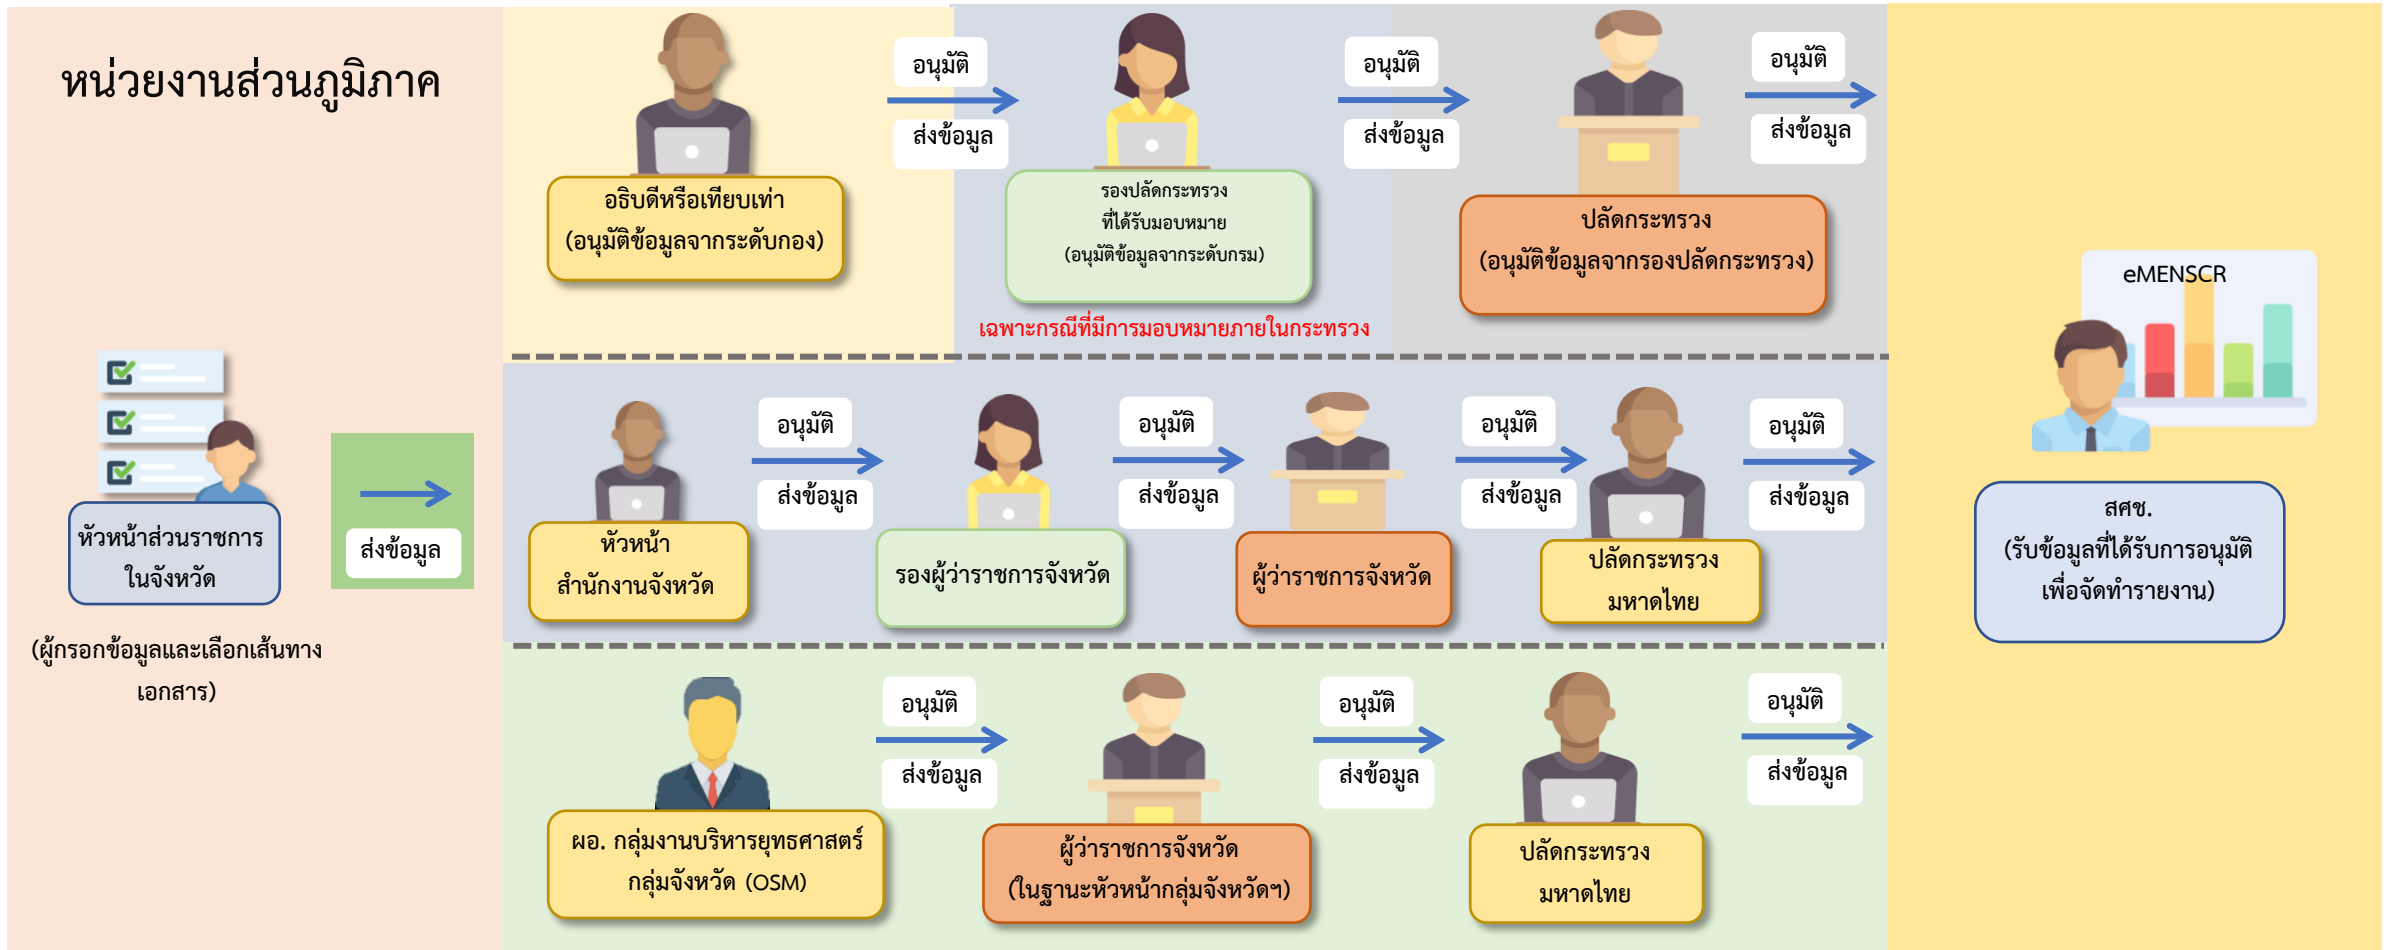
หน่วยงานส่วนภูมิภาค

หัวหน้าส่วนราชการในจังหวัด

(ผู้กรอกข้อมูลและเลือกเส้นทางเอกสาร)

ส่งข้อมูล

อธิบดีหรือเทียบเท่า
(อนุมัติข้อมูลจากระดับกอง)

อนุมัติ
ส่งข้อมูล

รองปลัดกระทรวง
ที่ได้รับมอบหมาย
(อนุมัติข้อมูลจากระดับกรม)

เฉพาะกรณีที่มีการมอบหมายภายในกระทรวง

อนุมัติ
ส่งข้อมูล

ปลัดกระทรวง
(อนุมัติข้อมูลจากรองปลัดกระทรวง)

อนุมัติ
ส่งข้อมูล

หัวหน้า
สำนักงานจังหวัด

อนุมัติ
ส่งข้อมูล

รองผู้ว่าราชการจังหวัด

อนุมัติ
ส่งข้อมูล

ผู้ว่าราชการจังหวัด

อนุมัติ
ส่งข้อมูล

ปลัดกระทรวง
มหาดไทย

อนุมัติ
ส่งข้อมูล

ผอ. กลุ่มงานบริหารยุทธศาสตร์
กลุ่มจังหวัด (OSM)

อนุมัติ
ส่งข้อมูล

ผู้ว่าราชการจังหวัด
(ในฐานะหัวหน้ากลุ่มจังหวัดฯ)

อนุมัติ
ส่งข้อมูล

ปลัดกระทรวง
มหาดไทย

อนุมัติ
ส่งข้อมูล

eMENSCR

สศช.
(รับข้อมูลที่ได้รับการอนุมัติ
เพื่อจัดทำรายงาน)